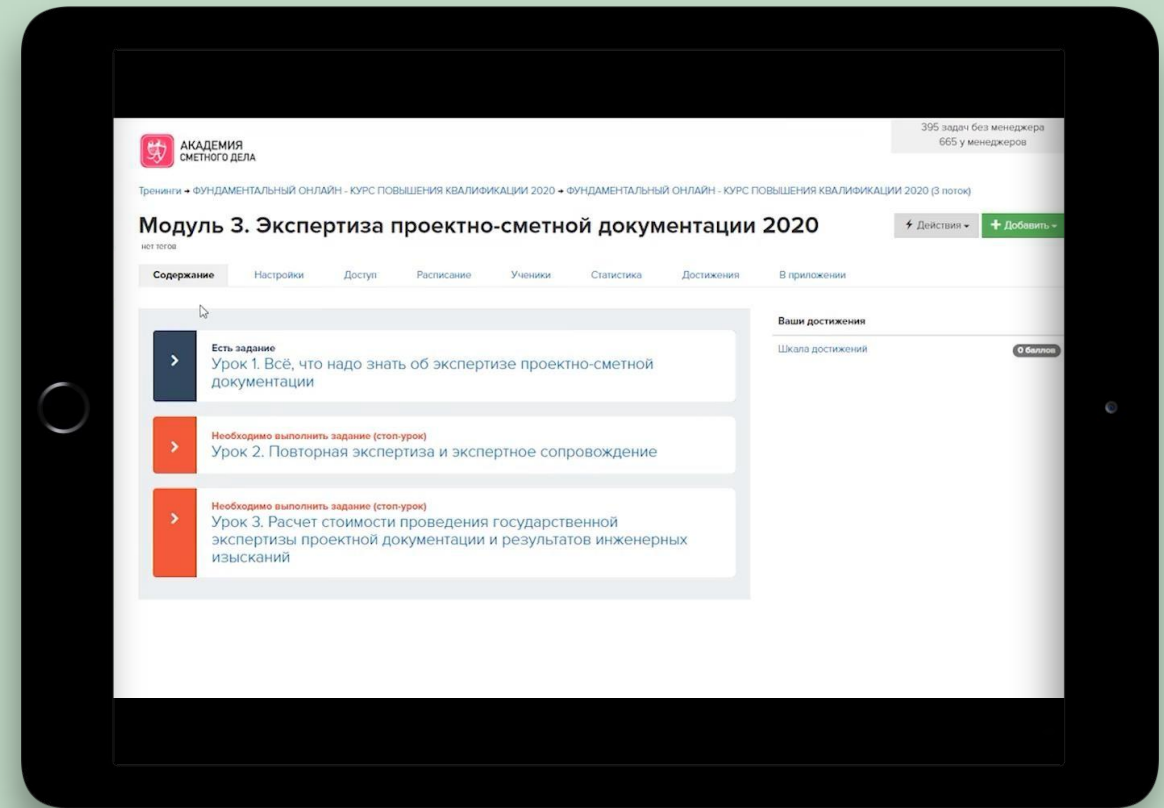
АКАДЕМИЯ
СМЕТНОГО ДЕЛА

395 задач без менеджера
665 у менеджеров

Тренинги → ФУНДАМЕНТАЛЬНЫЙ ОНЛАЙН - КУРС ПОВЫШЕНИЯ КВАЛИФИКАЦИИ 2020 → ФУНДАМЕНТАЛЬНЫЙ ОНЛАЙН - КУРС ПОВЫШЕНИЯ КВАЛИФИКАЦИИ 2020 (3 поток)

Модуль 3. Экспертиза проектно-сметной документации 2020

нет тегов

Действия
+ Добавить

Содержание
Настройки
Доступ
Расписание
Ученики
Статистика
Достижения
В приложении

Есть задание
Урок 1. Всё, что надо знать об экспертизе проектно-сметной документации

Необходимо выполнить задание (стоп-урок)
Урок 2. Повторная экспертиза и экспертное сопровождение

Необходимо выполнить задание (стоп-урок)
Урок 3. Расчет стоимости проведения государственной экспертизы проектной документации и результатов инженерных изысканий

Ваши достижения
Шкала достижений
0 баллов